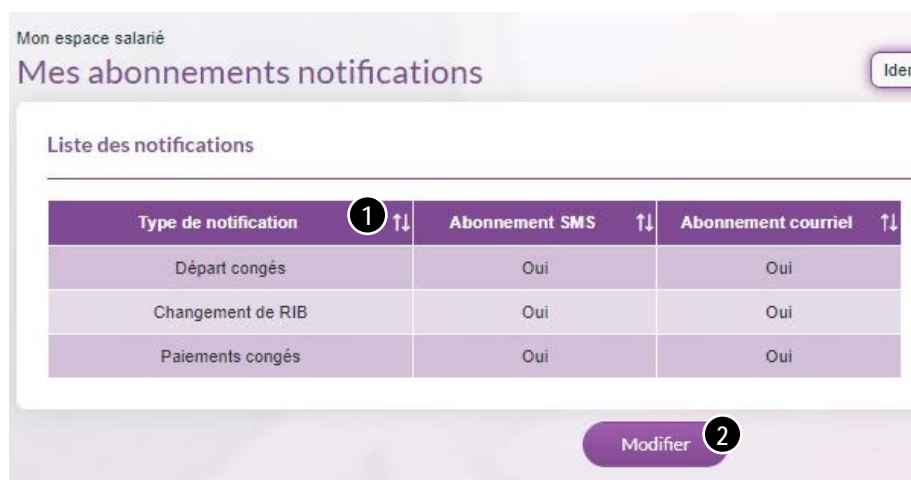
Mon espace salarié

Mes abonnements notifications

Ider

Liste des notifications

| Type de notification ❶ ⇅ | Abonnement SMS ⇅ | Abonnement courriel ⇅ |
|---|---|---|
| Départ congés | Oui | Oui |
| Changement de RIB | Oui | Oui |
| Paiements congés | Oui | Oui |

Modifier ❷